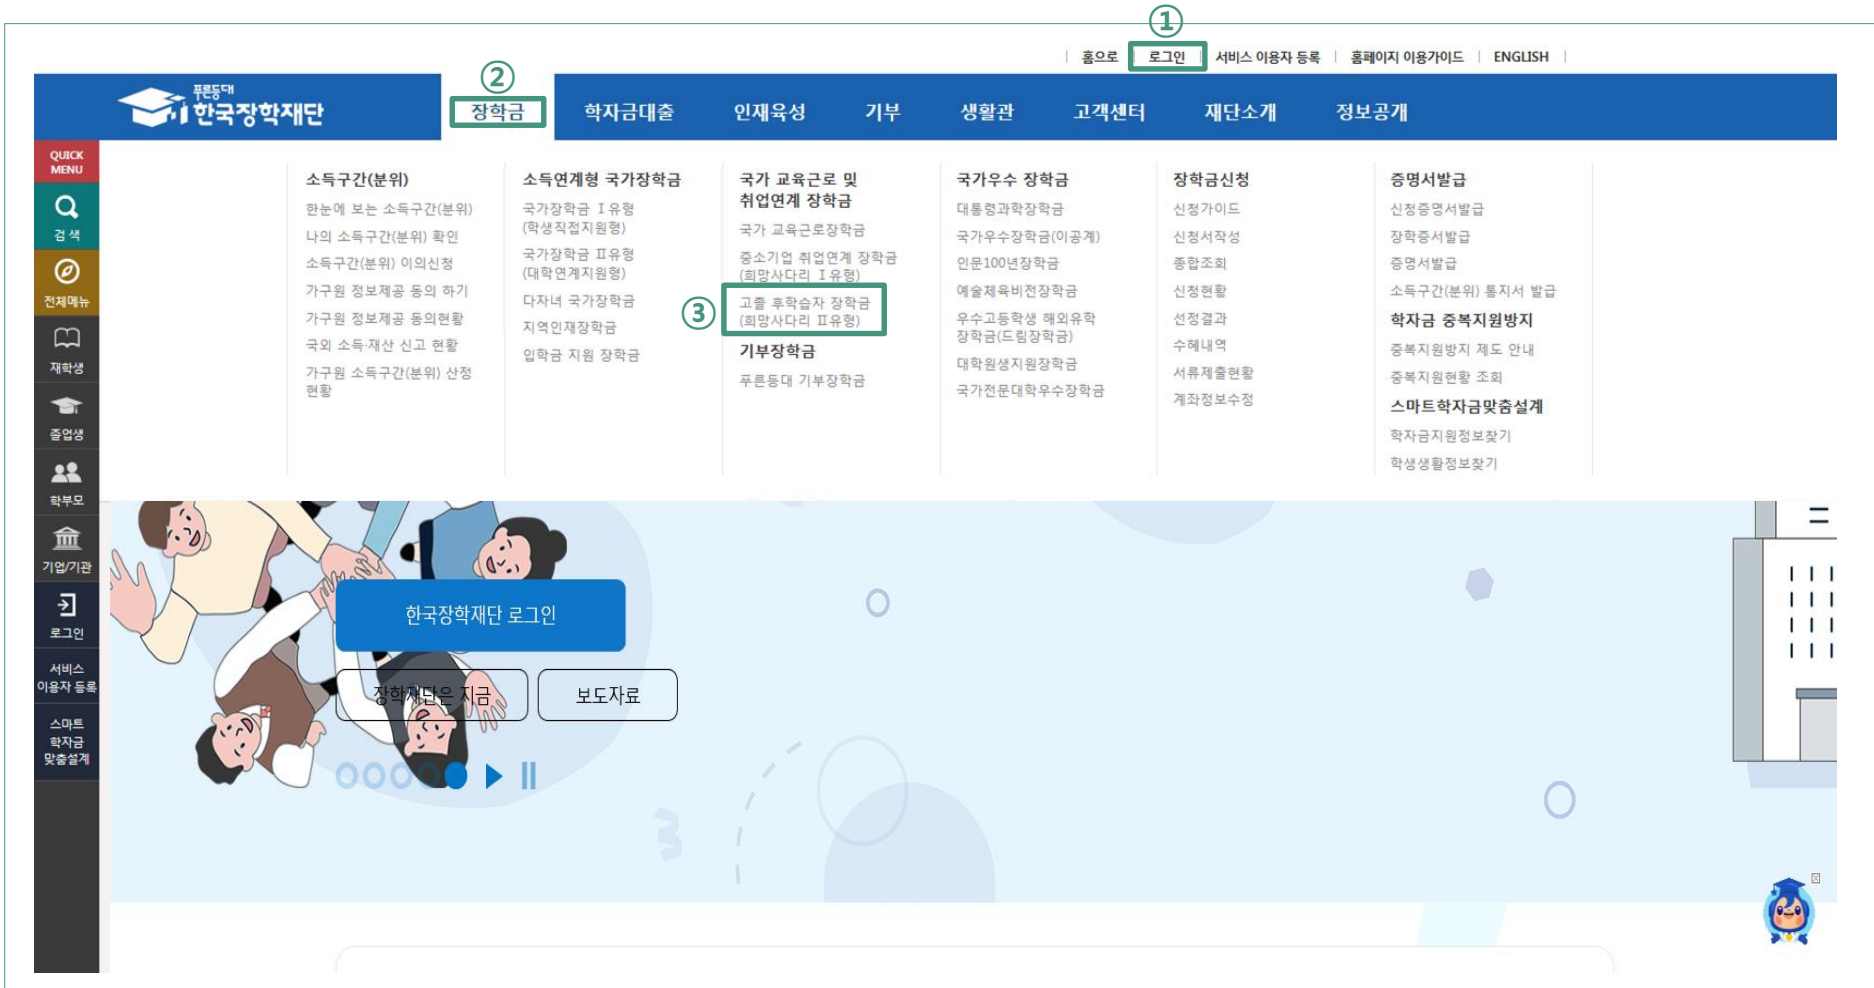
①
홈으로 | 로그인 | 서비스 이용자 등록 | 홈페이지 이용가이드 | ENGLISH

푸른등대 한국장학재단

②
장학금 | 학자금대출 | 인재육성 | 기부 | 생활관 | 고객센터 | 재단소개 | 정보공개

QUICK MENU
검색
전체메뉴
재학생
졸업생
학부모
기업/기관
로그인
서비스 이용자 등록
스마트 학자금 맞춤설계

소득구간(분위)
한눈에 보는 소득구간(분위)
나의 소득구간(분위) 확인
소득구간(분위) 이의신청
가구원 정보제공 동의 하기
가구원 정보제공 동의현황
국외 소득·재산 신고 현황
가구원 소득구간(분위) 산정 현황

소득연계형 국가장학금
국가장학금 Ⅰ유형 (학생직접지원형)
국가장학금 Ⅱ유형 (대학연계지원형)
다자녀 국가장학금
지역인재장학금
입학금 지원 장학금

국가 교육근로 및 취업연계 장학금
국가 교육근로장학금
중소기업 취업연계 장학금 (희망사다리 Ⅰ유형)
③
고졸 후학습자 장학금 (희망사다리 Ⅱ유형)
기부장학금
푸른등대 기부장학금

국가우수 장학금
대통령과학장학금
국가우수장학금(이공계)
인문100년장학금
예술체육비전장학금
우수고등학생 해외유학 장학금(드림장학금)
대학원생지원장학금
국가전문대학우수장학금

장학금신청
신청가이드
신청서작성
종합조회
신청현황
선정결과
수혜내역
서류제출현황
계좌정보수정

증명서발급
신청증명서발급
장학증서발급
증명서발급
소득구간(분위) 통지서 발급
학자금 중복지원방지
중복지원방지 제도 안내
중복지원현황 조회
스마트학자금맞춤설계
학자금지원정보찾기
학생생활정보찾기

한국장학재단 로그인
장학재단은 지금
보도자료